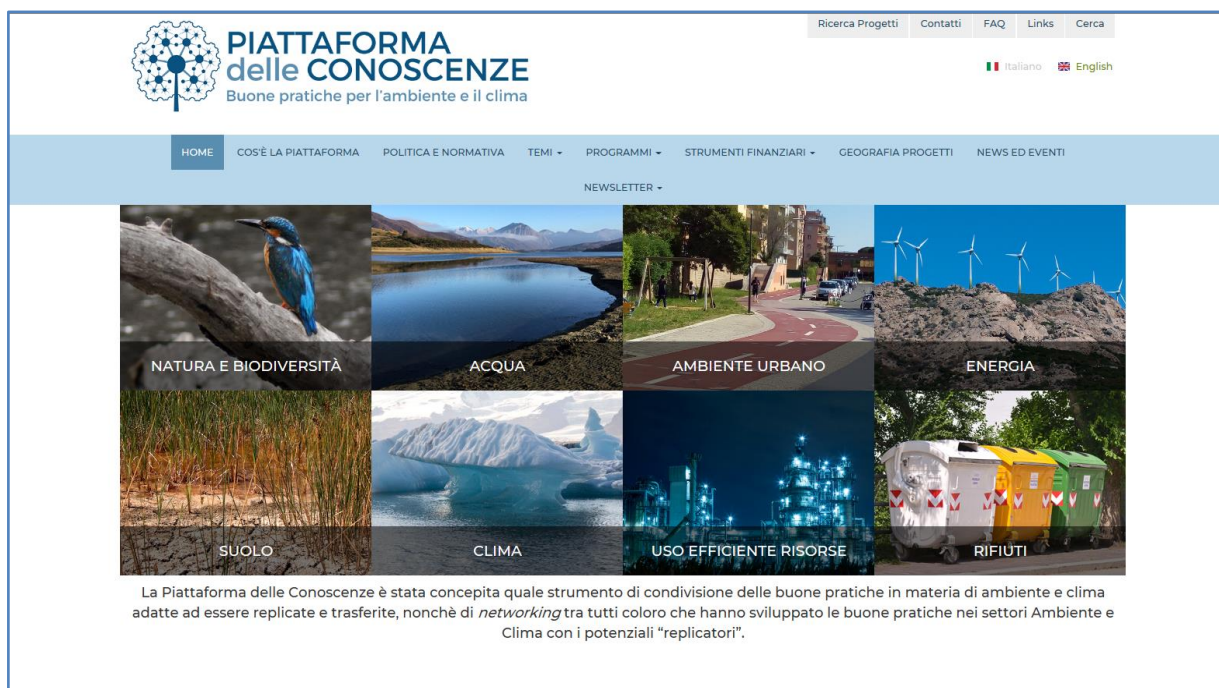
PIATTAFORMA delle CONOSCENZE
Buone pratiche per l'ambiente e il clima

Ricerca Progetti Contatti FAQ Links Cerca

Italiano English

HOME COS'È LA PIATTAFORMA POLITICA E NORMATIVA TEMI PROGRAMMI STRUMENTI FINANZIARI GEOGRAFIA PROGETTI NEWS ED EVENTI NEWSLETTER

NATURA E BIODIVERSITÀ
ACQUA
AMBIENTE URBANO
ENERGIA
SUOLO
CLIMA
USO EFFICIENTE RISORSE
RIFIUTI

La Piattaforma delle Conoscenze è stata concepita quale strumento di condivisione delle buone pratiche in materia di ambiente e clima adatte ad essere replicate e trasferite, nonchè di *networking* tra tutti coloro che hanno sviluppato le buone pratiche nei settori Ambiente e Clima con i potenziali "replicatori".